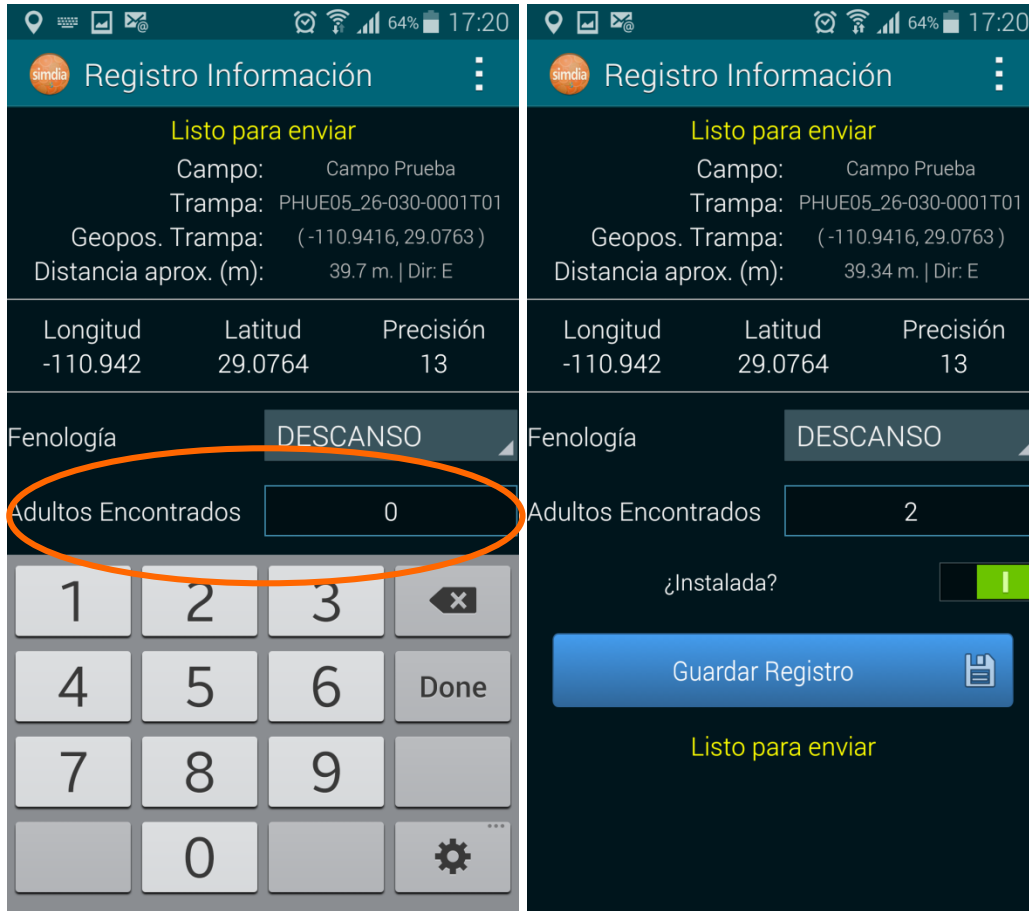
64% 17:20

simdia Registro Información

Listo para enviar

Campo: Campo Prueba

Trampa: PHUE05_26-030-0001T01

Geopos. Trampa: ( -110.9416, 29.0763 )

Distancia aprox. (m): 39.7 m. | Dir: E

| Longitud | Latitud | Precisión |
|---|---|---|
| -110.942 | 29.0764 | 13 |

Fenología DESCANSO

Adultos Encontrados 0

1 2 3
4 5 6 Done
7 8 9
0

64% 17:20

simdia Registro Información

Listo para enviar

Campo: Campo Prueba

Trampa: PHUE05_26-030-0001T01

Geopos. Trampa: ( -110.9416, 29.0763 )

Distancia aprox. (m): 39.34 m. | Dir: E

| Longitud | Latitud | Precisión |
|---|---|---|
| -110.942 | 29.0764 | 13 |

Fenología DESCANSO

Adultos Encontrados 2

¿Instalada? I

Guardar Registro

Listo para enviar